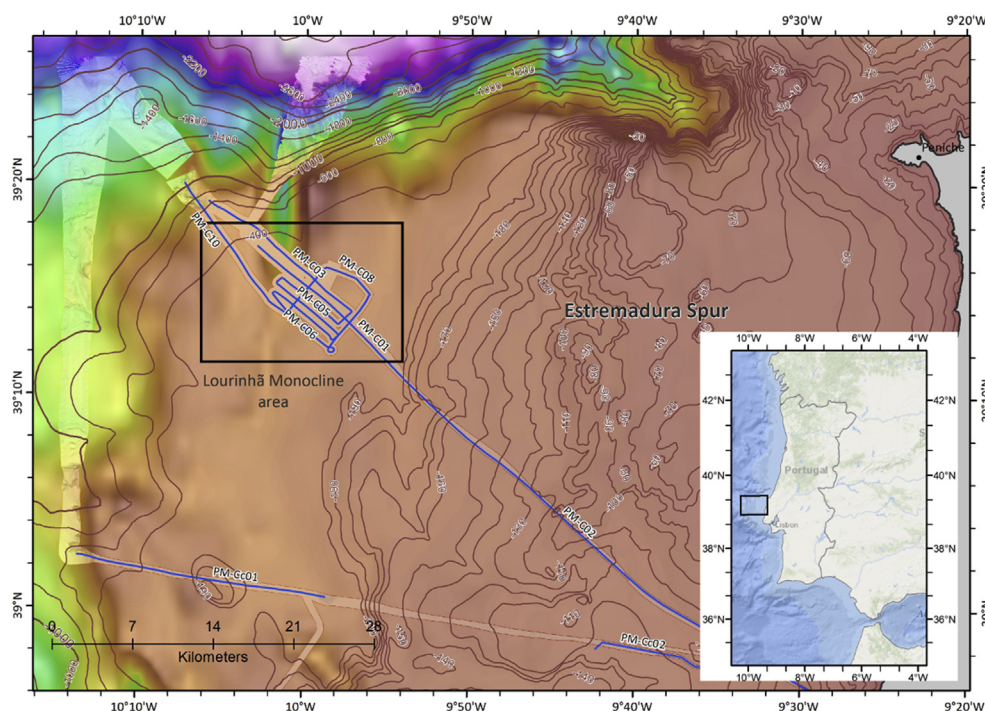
10°10'W
10°W
9°50'W
9°40'W
9°30'W
9°20'W
39°20'N
39°10'N
39°N
10°10'W
10°W
9°50'W
9°40'W
9°30'W
9°20'W

-2200
-2600
-2000
-1600
-1400
-1800
-1200
-1000
-800
-600
-400
-50
Peniche
Estremadura Spur
PM-C10
PM-C02
PM-C08
PM-C05
PM-C06
PM-C01
PM-C02
PM-Cc01
PM-Cc02
Lourinhã Monocline area

0 7 14 21 28
Kilometers

10°W 8°W 6°W 4°W
42°N
40°N
38°N
36°N
Portugal
Lisbon
10°W 8°W 6°W 4°W
42°N
40°N
38°N
36°N